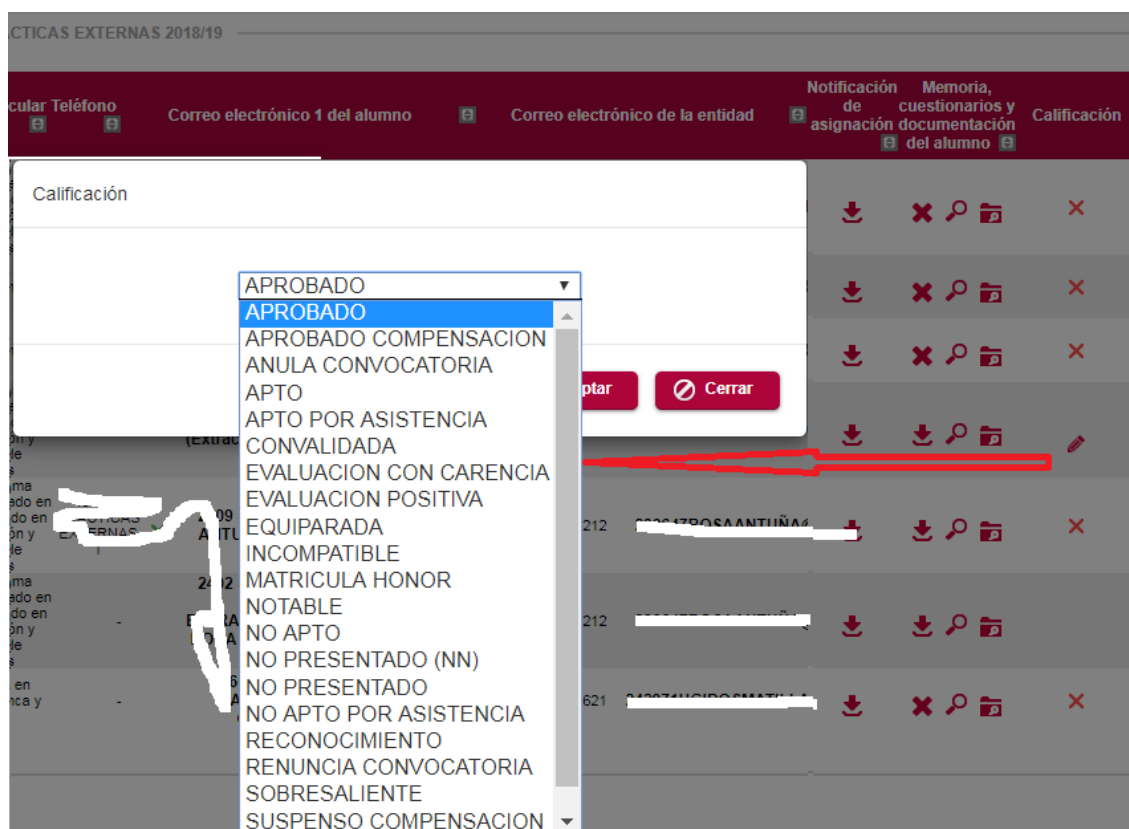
CTICAS EXTERNAS 2018/19

cular Teléfono

Correo electrónico 1 del alumno

Correo electrónico de la entidad

Notificación de asignación

Memoria, cuestionarios y documentación del alumno

Calificación

Calificación

APROBADO

APROBADO
APROBADO COMPENSACION
ANULA CONVOCATORIA
APTO
APTO POR ASISTENCIA
CONVALIDADA
EVALUACION CON CARENCIA
EVALUACION POSITIVA
EQUIPARADA
INCOMPATIBLE
MATRICULA HONOR
NOTABLE
NO APTO
NO PRESENTADO (NN)
NO PRESENTADO
NO APTO POR ASISTENCIA
RECONOCIMIENTO
RENUNCIA CONVOCATORIA
SOBRESALIENTE
SUSPENSO COMPENSACION

ptar

Cerrar

(Extra

212

212

621